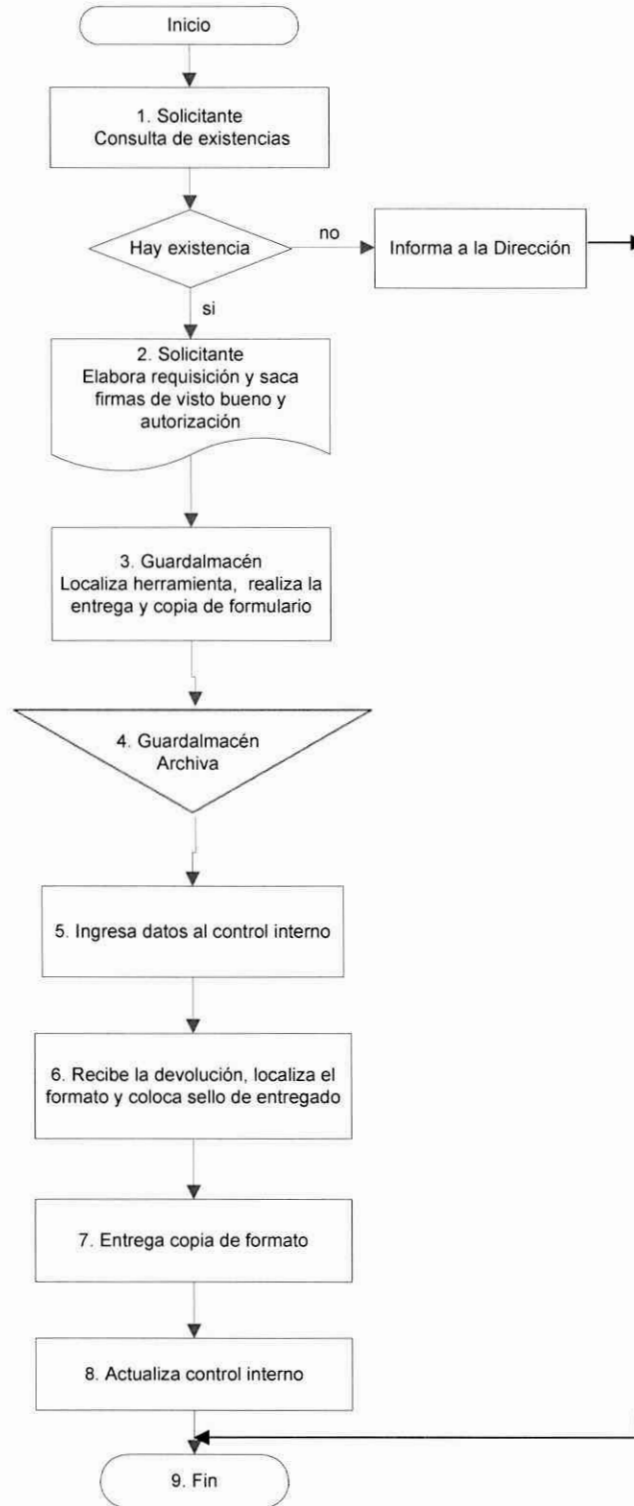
Inicio

1. Solicitante
Consulta de existencias

Hay existencia

no

Informa a la Dirección

si

2. Solicitante
Elabora requisición y saca firmas de visto bueno y autorización

3. Guardalmacén
Localiza herramienta, realiza la entrega y copia de formulario

4. Guardalmacén
Archiva

5. Ingresa datos al control interno

6. Recibe la devolución, localiza el formato y coloca sello de entregado

7. Entrega copia de formato

8. Actualiza control interno

9. Fin